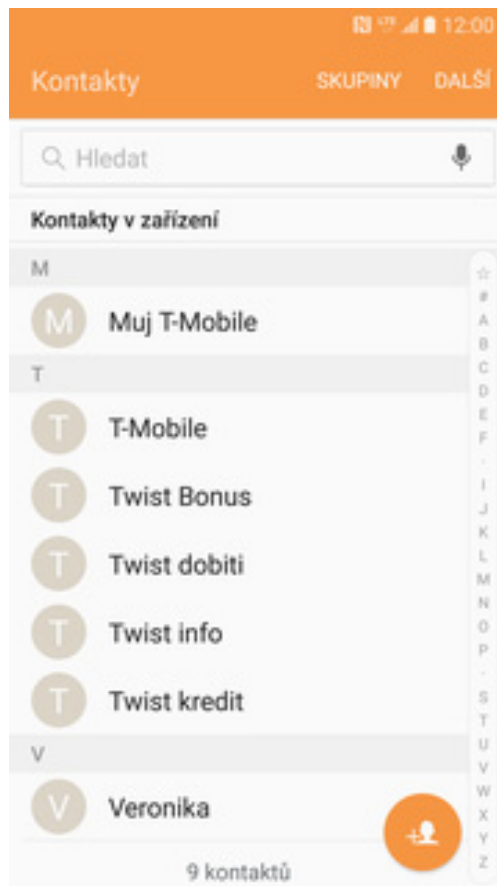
12:00

Kontakty SKUPINY DALŠÍ

Hledat

Kontakty v zařízení

M

M Muj T-Mobile

T

T T-Mobile

T Twist Bonus

T Twist dobiti

T Twist info

T Twist kredit

V

V Veronika

☆ # A B C D E F · I J K L M N O P · S T U V W X Y Z

9 kontaktů